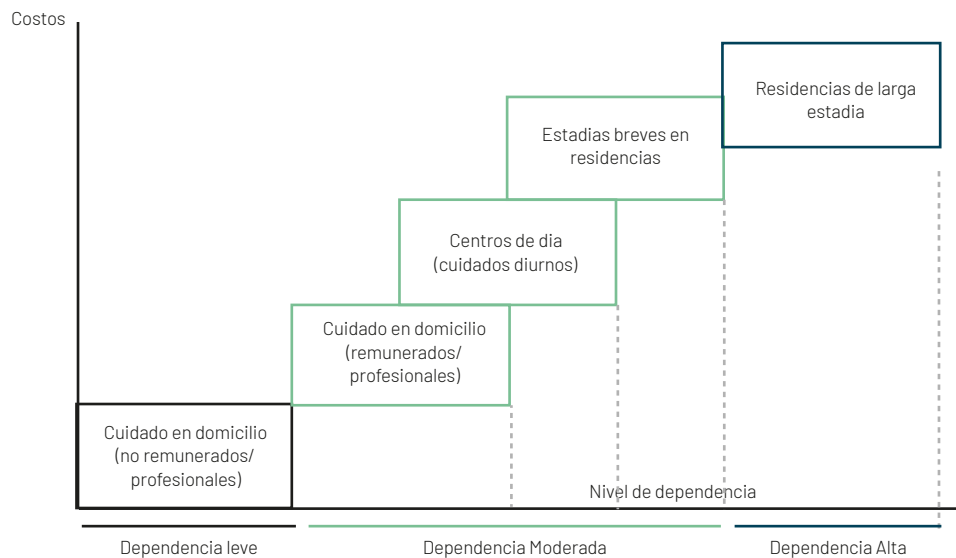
Costos

Residencias de larga estadia

Estadias breves en residencias

Centros de dia (cuidados diurnos)

Cuidado en domicilio (remunerados/ profesionales)

Cuidado en domicilio (no remunerados/ profesionales)

Nivel de dependencia

Dependencia leve

Dependencia Moderada

Dependencia Alta